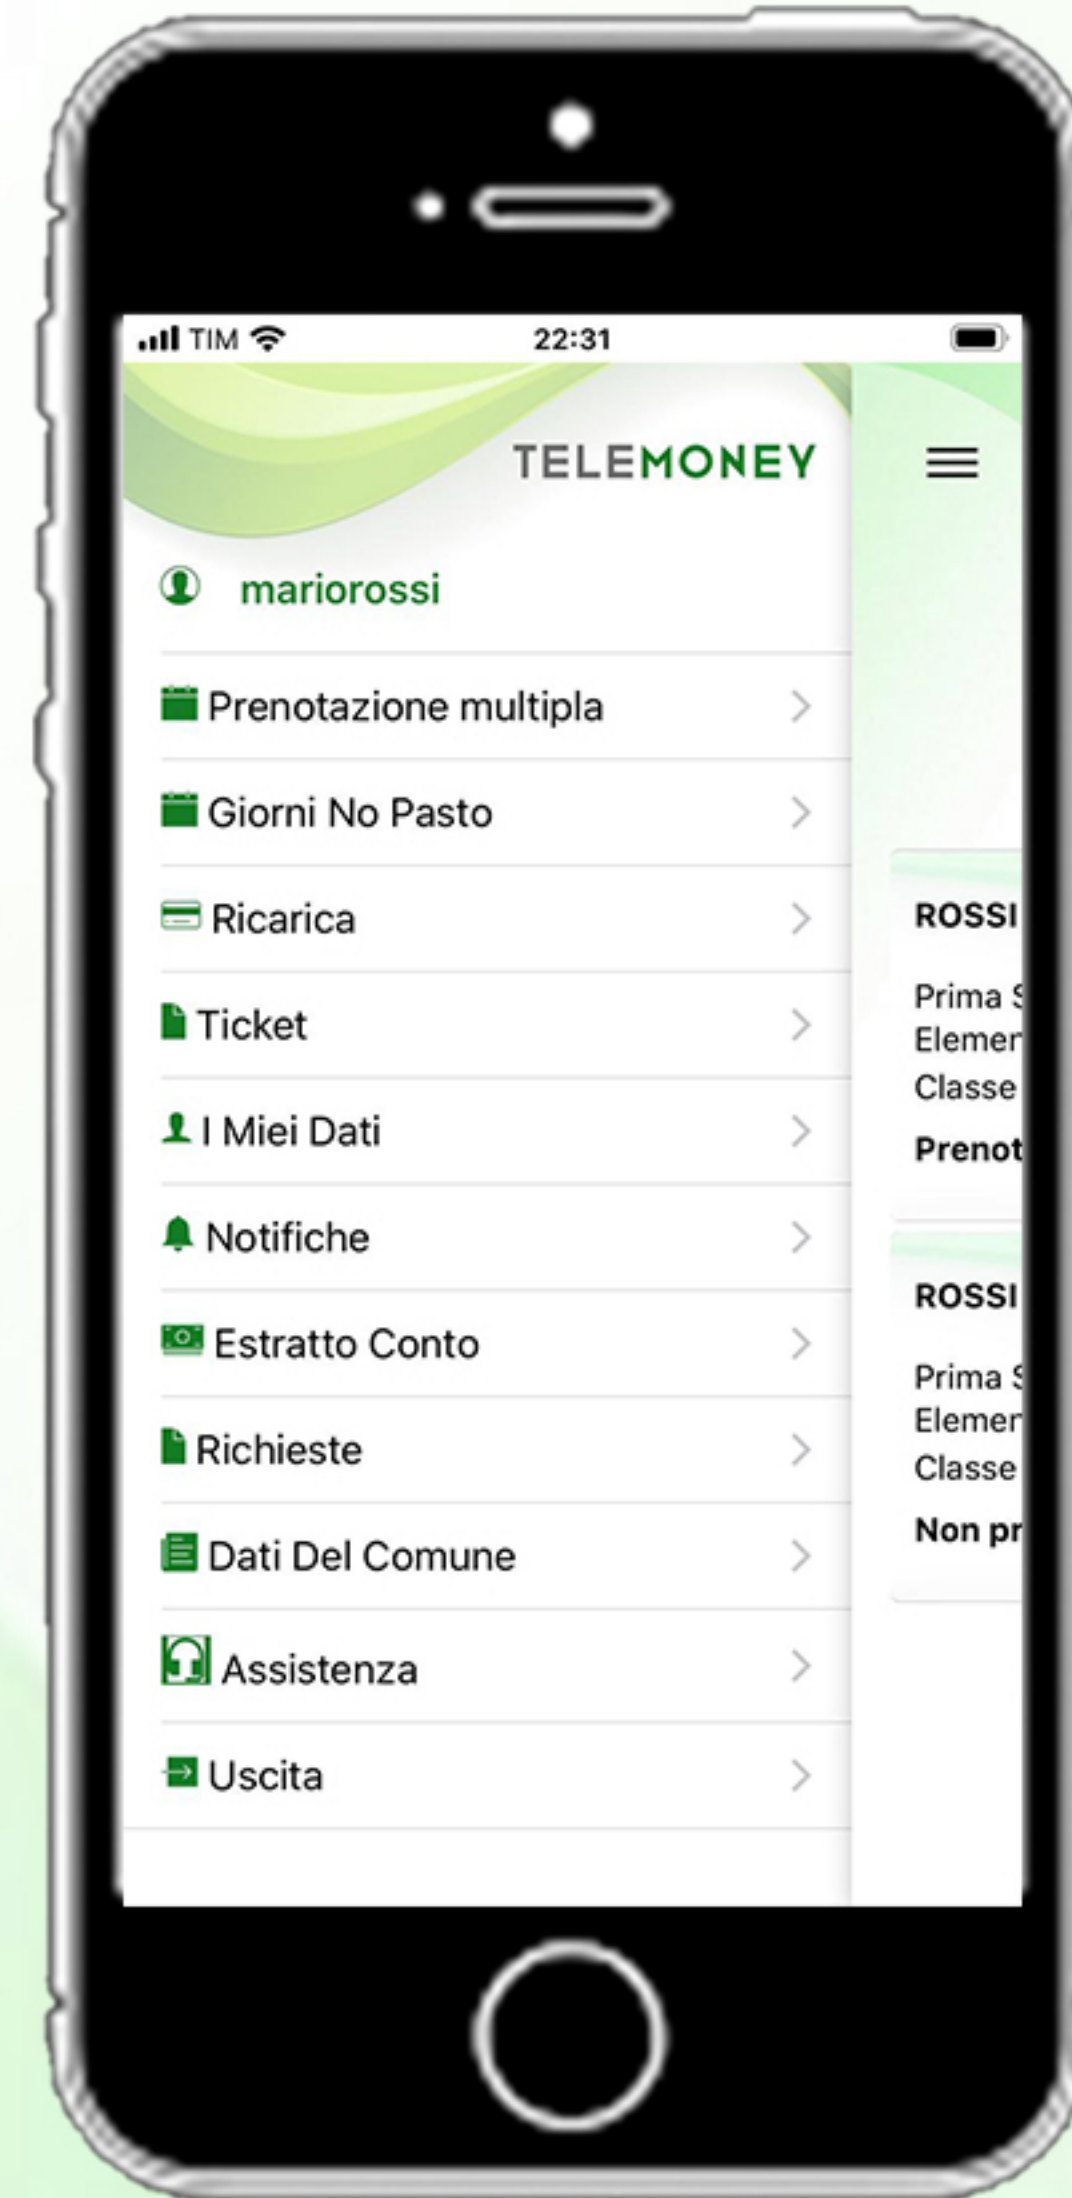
TIM 22:31

TELEMONEY

mariorossi

Prenotazione multipla

Giorni No Pasto

Ricarica

Ticket

I Miei Dati

Notifiche

Estratto Conto

Richieste

Dati Del Comune

Assistenza

Uscita

ROSSI

Prima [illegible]
Elemen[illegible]
Classe

Prenot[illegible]

ROSSI

Prima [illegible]
Elemen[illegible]
Classe

Non pr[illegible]